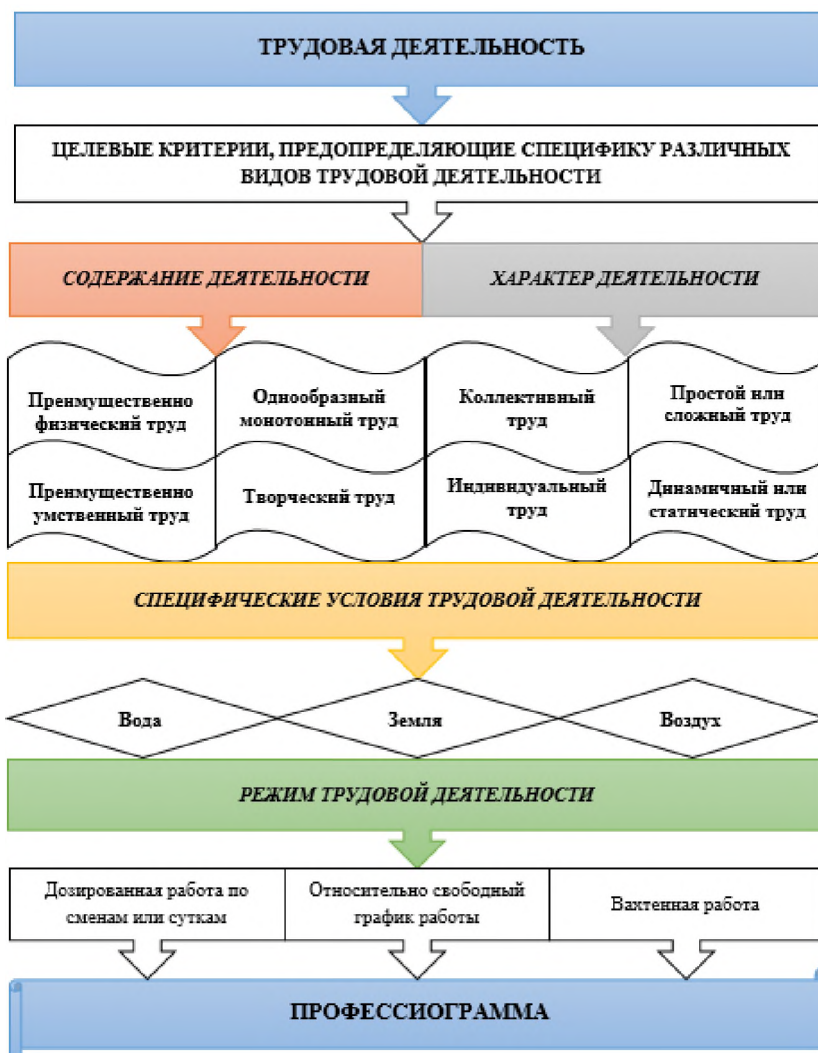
ТРУДОВАЯ ДЕЯТЕЛЬНОСТЬ

ЦЕЛЕВЫЕ КРИТЕРИИ, ПРЕДОПРЕДЕЛЯЮЩИЕ СПЕЦИФИКУ РАЗЛИЧНЫХ ВИДОВ ТРУДОВОЙ ДЕЯТЕЛЬНОСТИ

СОДЕРЖАНИЕ ДЕЯТЕЛЬНОСТИ

ХАРАКТЕР ДЕЯТЕЛЬНОСТИ

Преимущественно физический труд

Однообразный монотонный труд

Коллективный труд

Простой или сложный труд

Преимущественно умственный труд

Творческий труд

Индивидуальный труд

Динамичный или статический труд

СПЕЦИФИЧЕСКИЕ УСЛОВИЯ ТРУДОВОЙ ДЕЯТЕЛЬНОСТИ

Вода

Земля

Воздух

РЕЖИМ ТРУДОВОЙ ДЕЯТЕЛЬНОСТИ

Дозированная работа по сменам или суткам

Относительно свободный график работы

Вахтенная работа

ПРОФЕССИОГРАММА